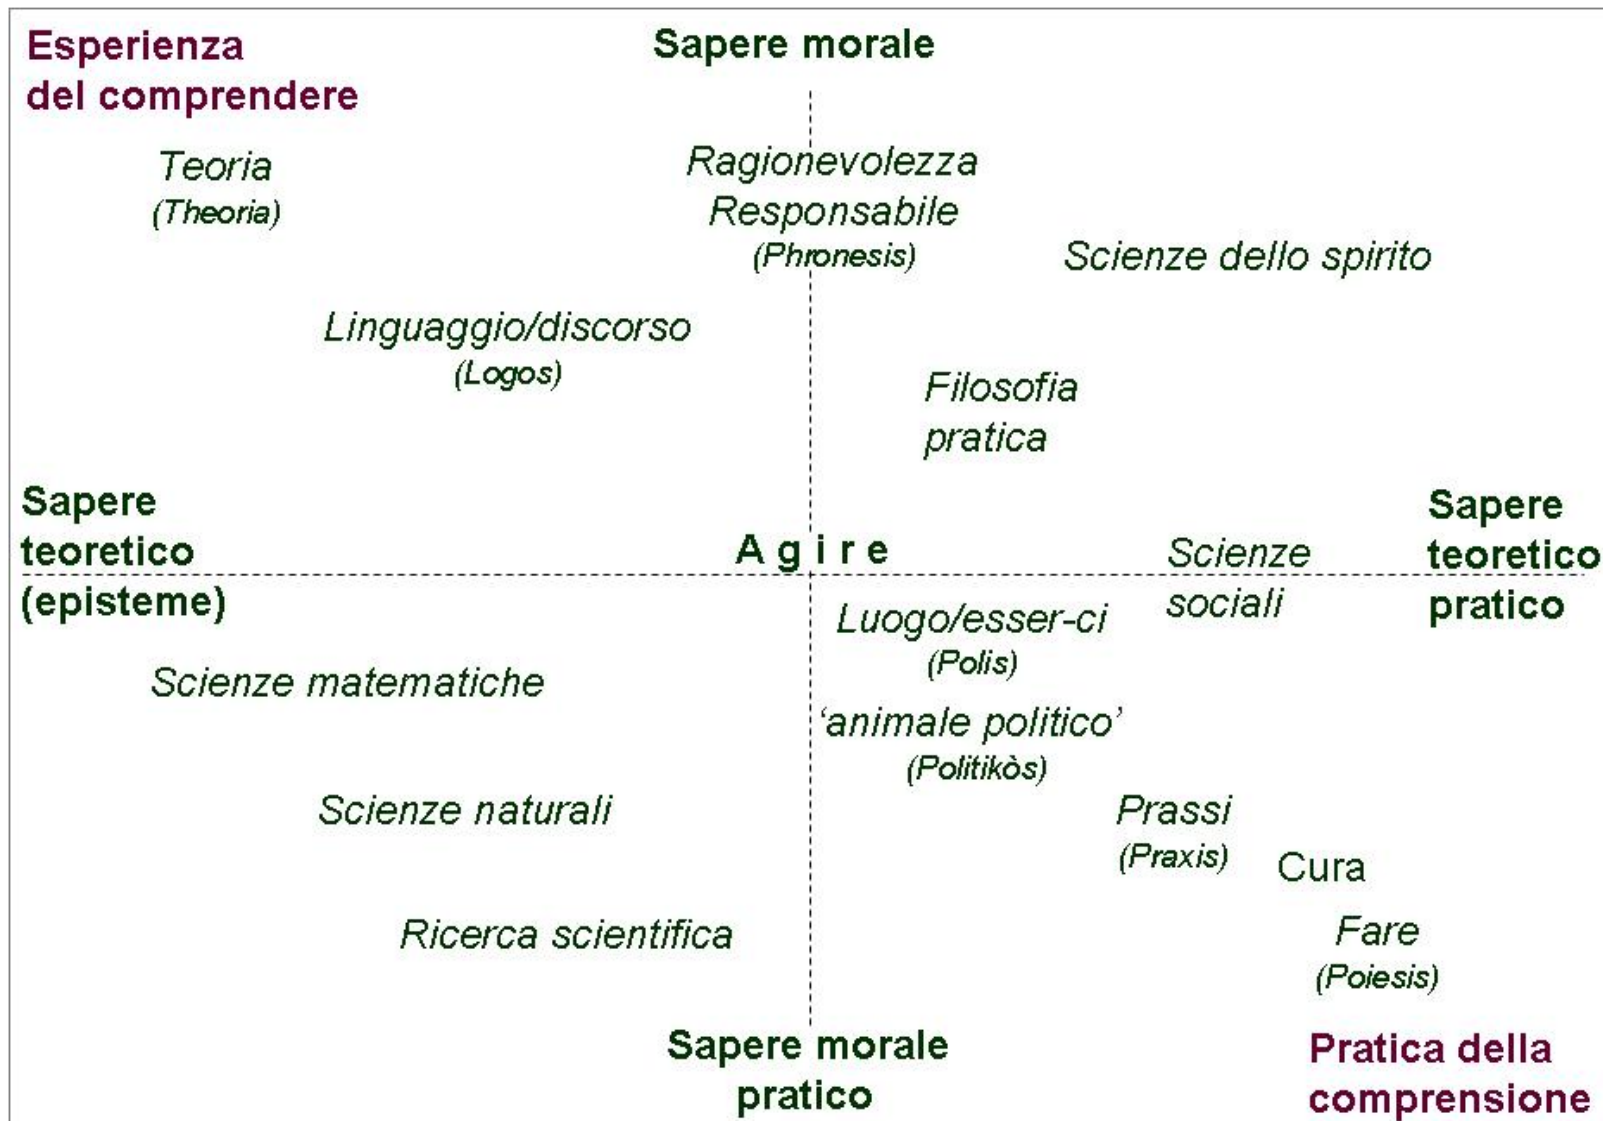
Esperienza del comprendere

Sapere morale

Teoria
(Theoria)

Ragionevolezza
Responsabile
(Phronesis)

Scienze dello spirito

Linguaggio/discorso
(Logos)

Filosofia pratica

Sapere teoretico (episteme)

A g i r e

Scienze sociali

Sapere teoretico pratico

Luogo/esser-ci
(Polis)

Scienze matematiche

'animale politico'
(Politikòs)

Scienze naturali

Prassi
(Praxis)

Cura

Ricerca scientifica

Fare
(Poiesis)

Sapere morale pratico

Pratica della comprensione